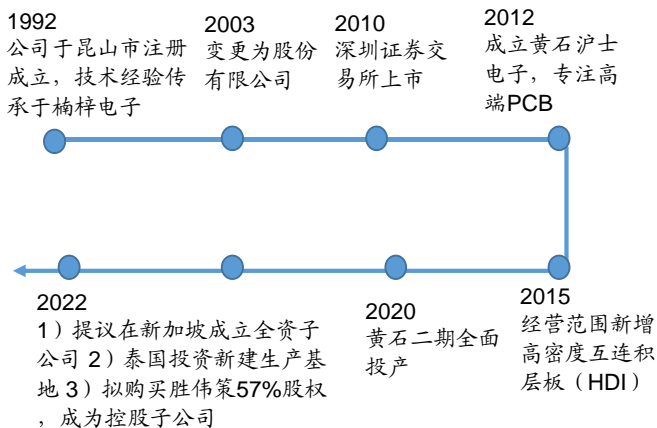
1992
公司于昆山市注册成立，技术经验传承于楠梓电子

2003
变更为股份有限公司

2010
深圳证券交易所上市

2012
成立黄石沪士电子，专注高端PCB

2022
1）提议在新加坡成立全资子公司 2）泰国投资新建生产基地 3）拟购买胜伟策57%股权，成为控股子公司

2020
黄石二期全面投产

2015
经营范围新增高密度互连积层板（HDI）